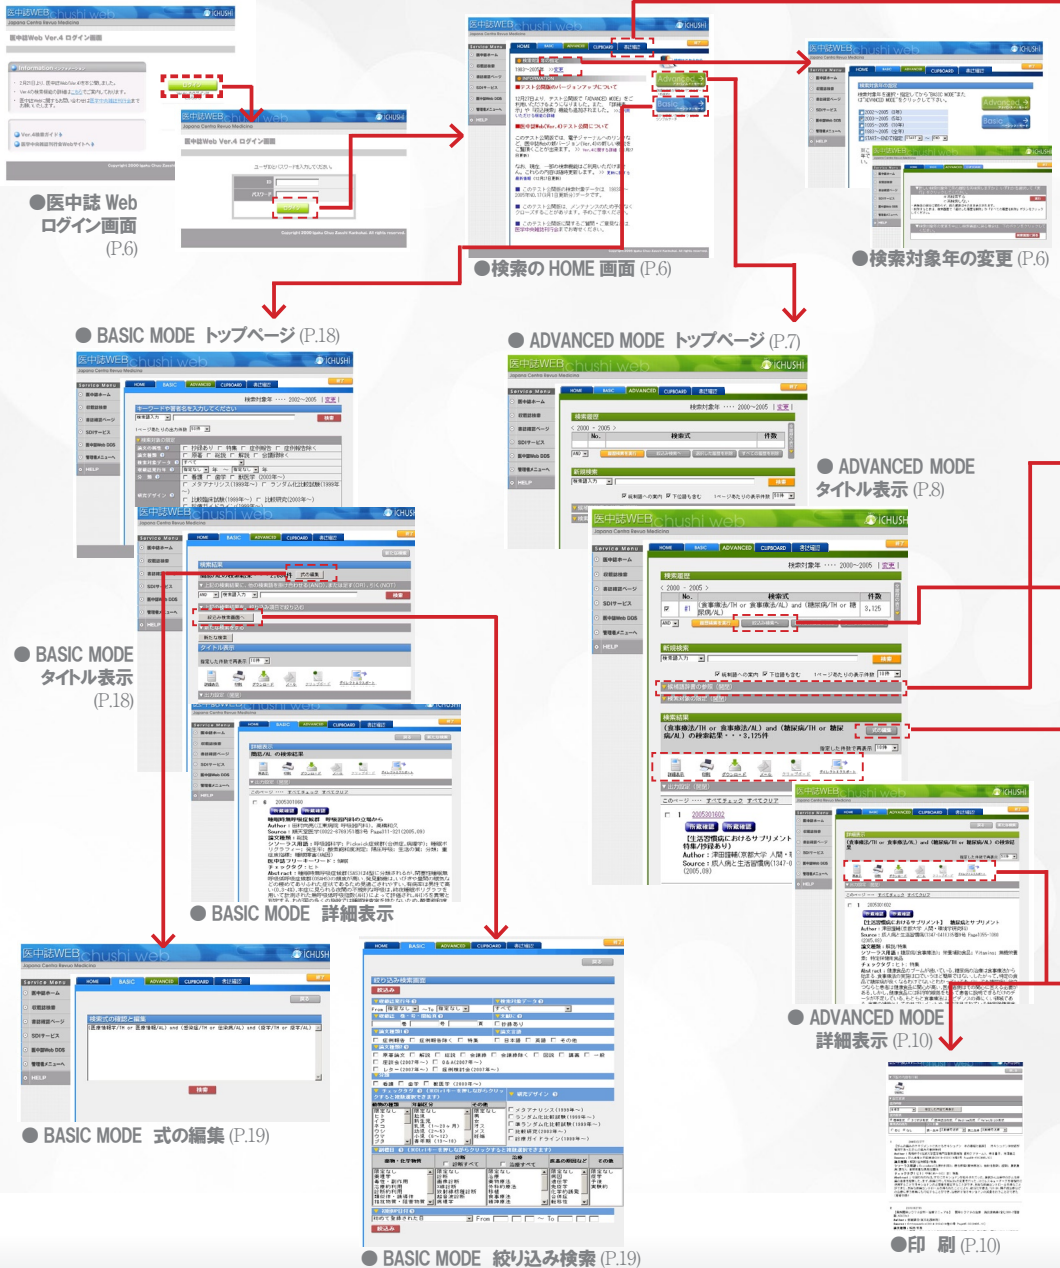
●医中誌 Web ログイン画面 (P.6)

●検索の HOME 画面 (P.6)

●検索対象年の変更 (P.6)

● BASIC MODE トップページ (P.18)

● ADVANCED MODE トップページ (P.7)

● ADVANCED MODE タイトル表示 (P.8)

● BASIC MODE タイトル表示 (P.18)

● BASIC MODE 詳細表示

● ADVANCED MODE 詳細表示 (P.10)

● BASIC MODE 式の編集 (P.19)

●印 刷 (P.10)

● BASIC MODE 絞り込み検索 (P.19)